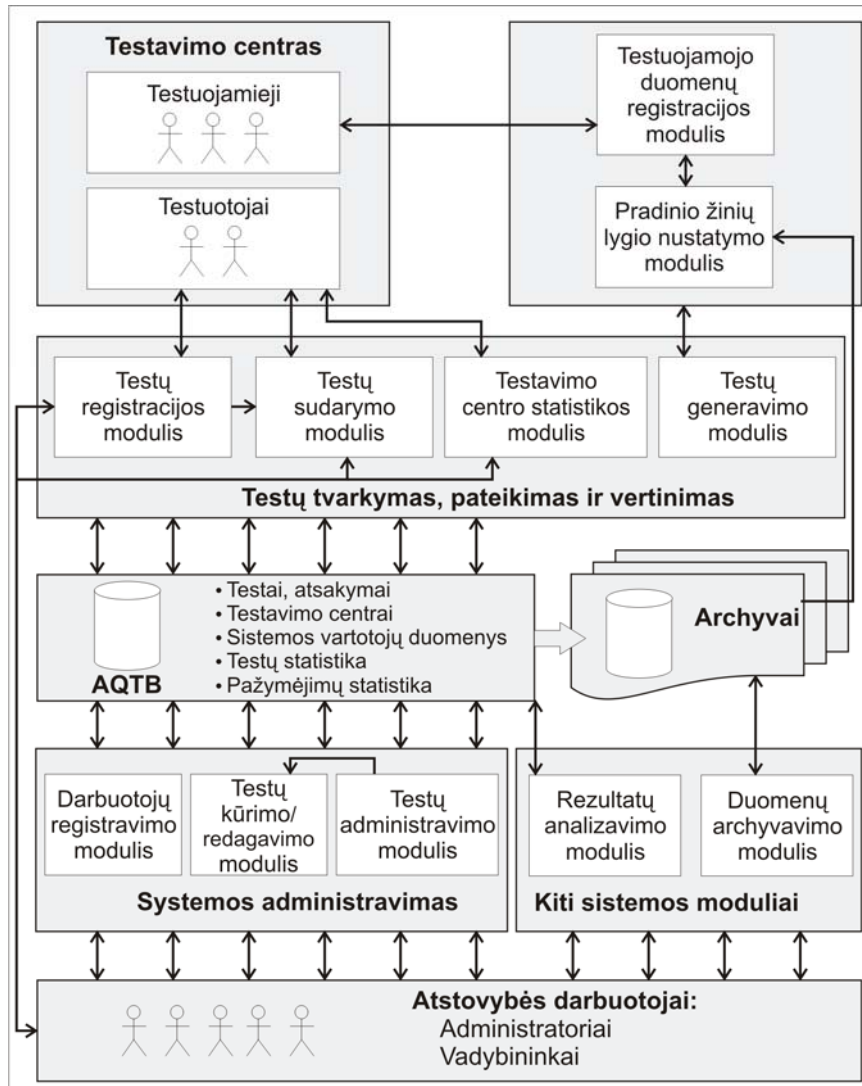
Testavimo centras

Testuojamieji

Testuotojai

Testuojamojo duomenų registracijos modulis

Pradinio žinių lygio nustatymo modulis

Testų registracijos modulis

Testų sudarymo modulis

Testavimo centro statistikos modulis

Testų generavimo modulis

Testų tvarkymas, pateikimas ir vertinimas

AQTB

• Testai, atsakymai
• Testavimo centrai
• Sistemos vartotojų duomenys
• Testų statistika
• Pažymėjimų statistika

Archyvai

Darbuotojų registravimo modulis

Testų kūrimo/ redagavimo modulis

Testų administravimo modulis

Systemos administravimas

Rezultatų analizavimo modulis

Duomenų archyvavimo modulis

Kiti sistemos moduliai

Atstovybės darbuotojai:
Administratoriai
Vadybininkai